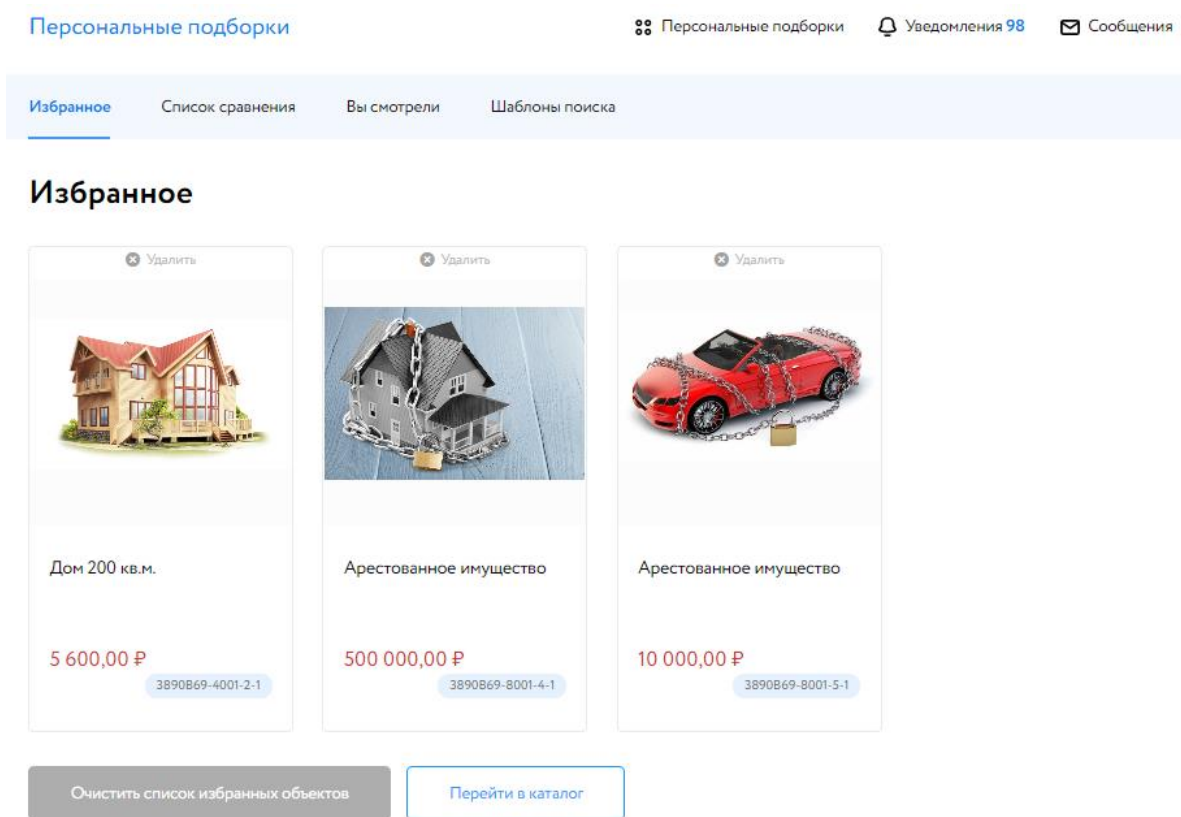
Персональные подборки

Персональные подборки    Уведомления 98    Сообщения

Избранное    Список сравнения    Вы смотрели    Шаблоны поиска

Избранное

Удалить

Дом 200 кв.м.

5 600,00 ₽

3890B69-4001-2-1

Удалить

Арестованное имущество

500 000,00 ₽

3890B69-8001-4-1

Удалить

Арестованное имущество

10 000,00 ₽

3890B69-8001-5-1

Очистить список избранных объектов

Перейти в каталог